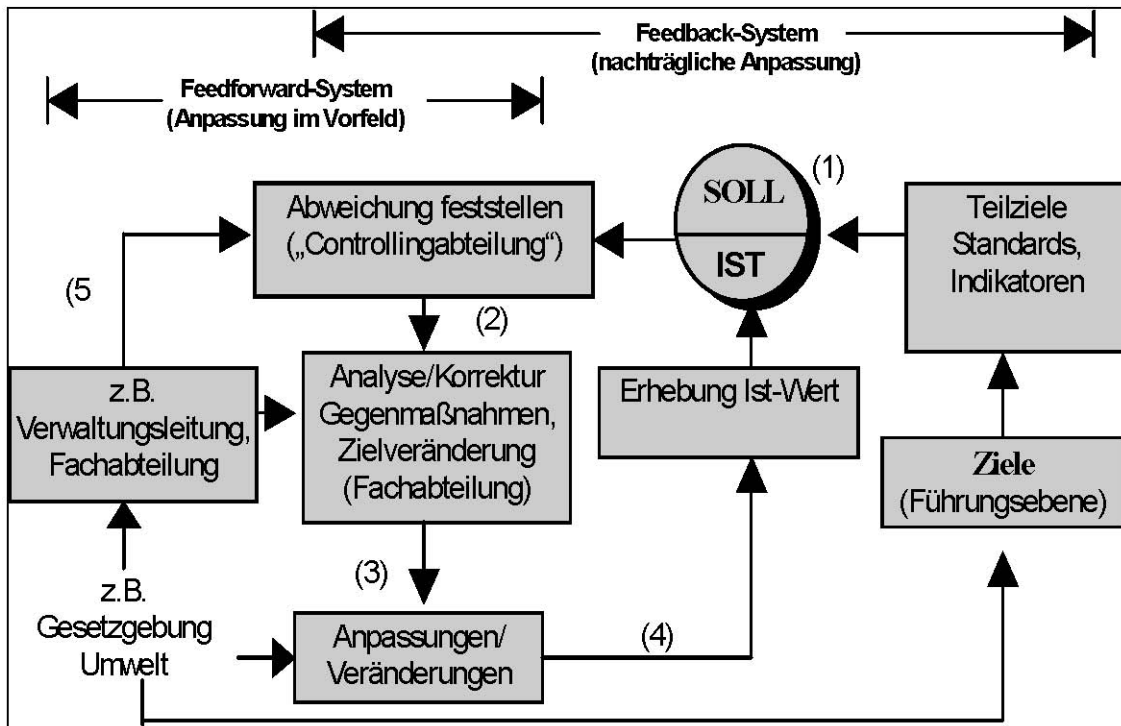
Feedback-System
(nachträgliche Anpassung)

Feedforward-System
(Anpassung im Vorfeld)

(1)

SOLL

IST

Abweichung feststellen
(„Controllingabteilung")

Teilziele
Standards,
Indikatoren

(5

(2)

z.B.
Verwaltungsleitung,
Fachabteilung

Analyse/Korrektur
Gegenmaßnahmen,
Zielveränderung
(Fachabteilung)

Erhebung Ist-Wert

Ziele
(Führungsebene)

(3)

z.B.
Gesetzgebung
Umwelt

Anpassungen/
Veränderungen

(4)